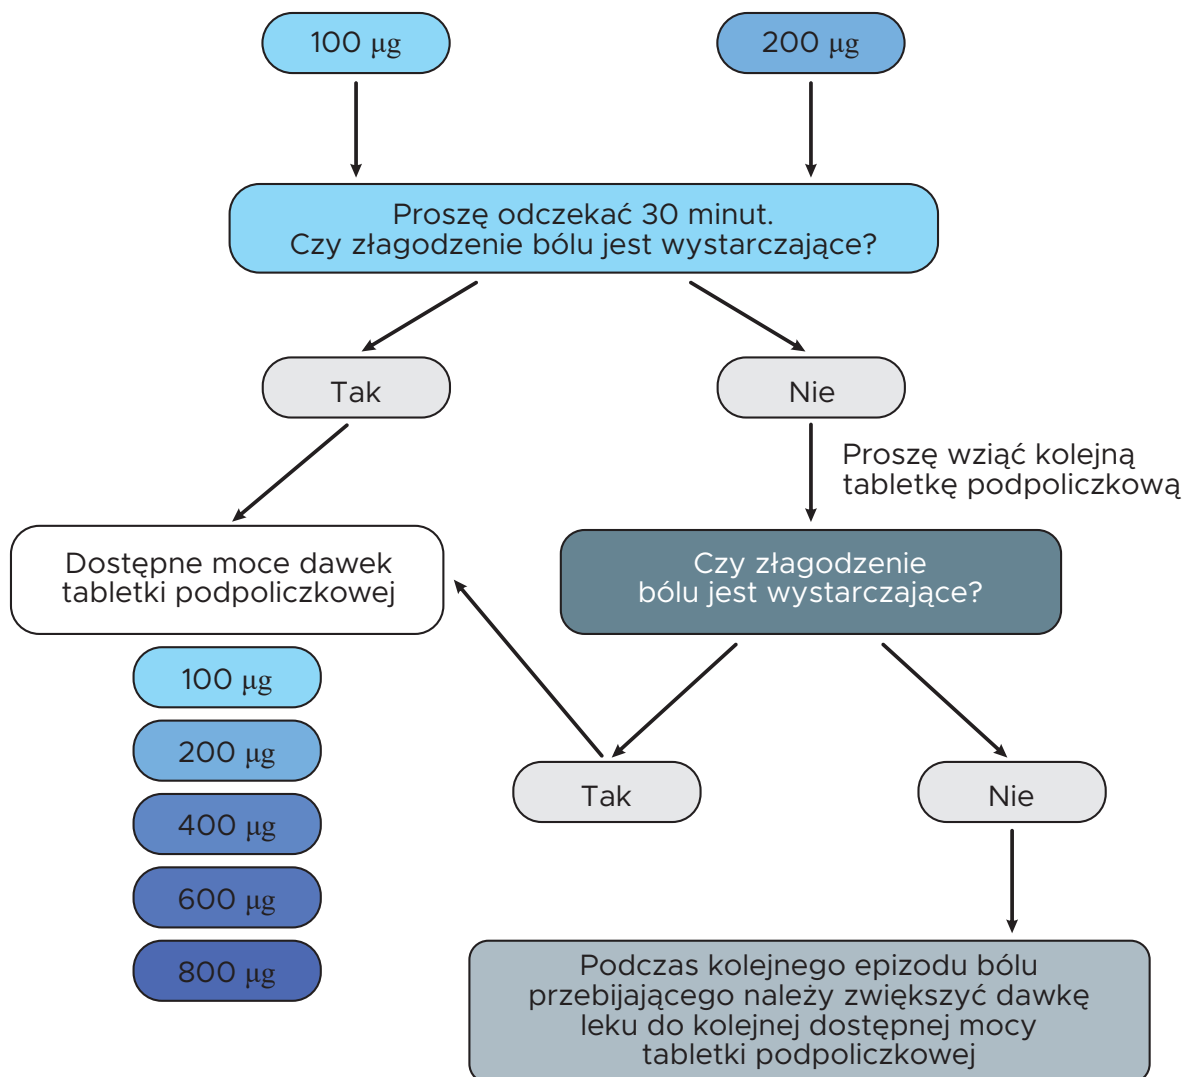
100 µg

200 µg

Proszę odczekać 30 minut.
Czy złagodzenie bólu jest wystarczające?

Tak

Nie

Proszę wziąć kolejną tabletkę podpoliczkową

Dostępne moce dawek tabletki podpoliczkowej

Czy złagodzenie bólu jest wystarczające?

100 µg

200 µg

400 µg

600 µg

800 µg

Tak

Nie

Podczas kolejnego epizodu bólu przebijającego należy zwiększyć dawkę leku do kolejnej dostępnej mocy tabletki podpoliczkowej